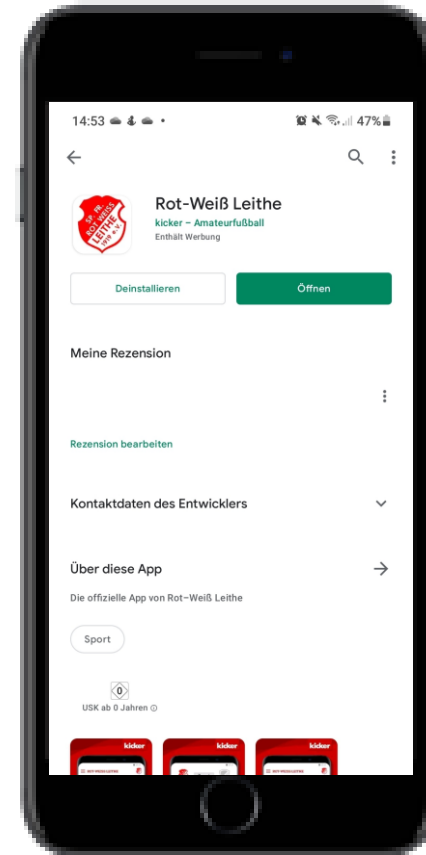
14:53 • 47%

Rot-Weiß Leithe
kicker – Amateurfußball
Enthält Werbung

SP. VG. ROT WEISS LEITHE 1919 e.V.

Deinstallieren
Öffnen

Meine Rezension

Rezension bearbeiten

Kontaktdaten des Entwicklers

Über diese App
Die offizielle App von Rot-Weiß Leithe

Sport

0
USK ab 0 Jahren

kicker
kicker
kicker